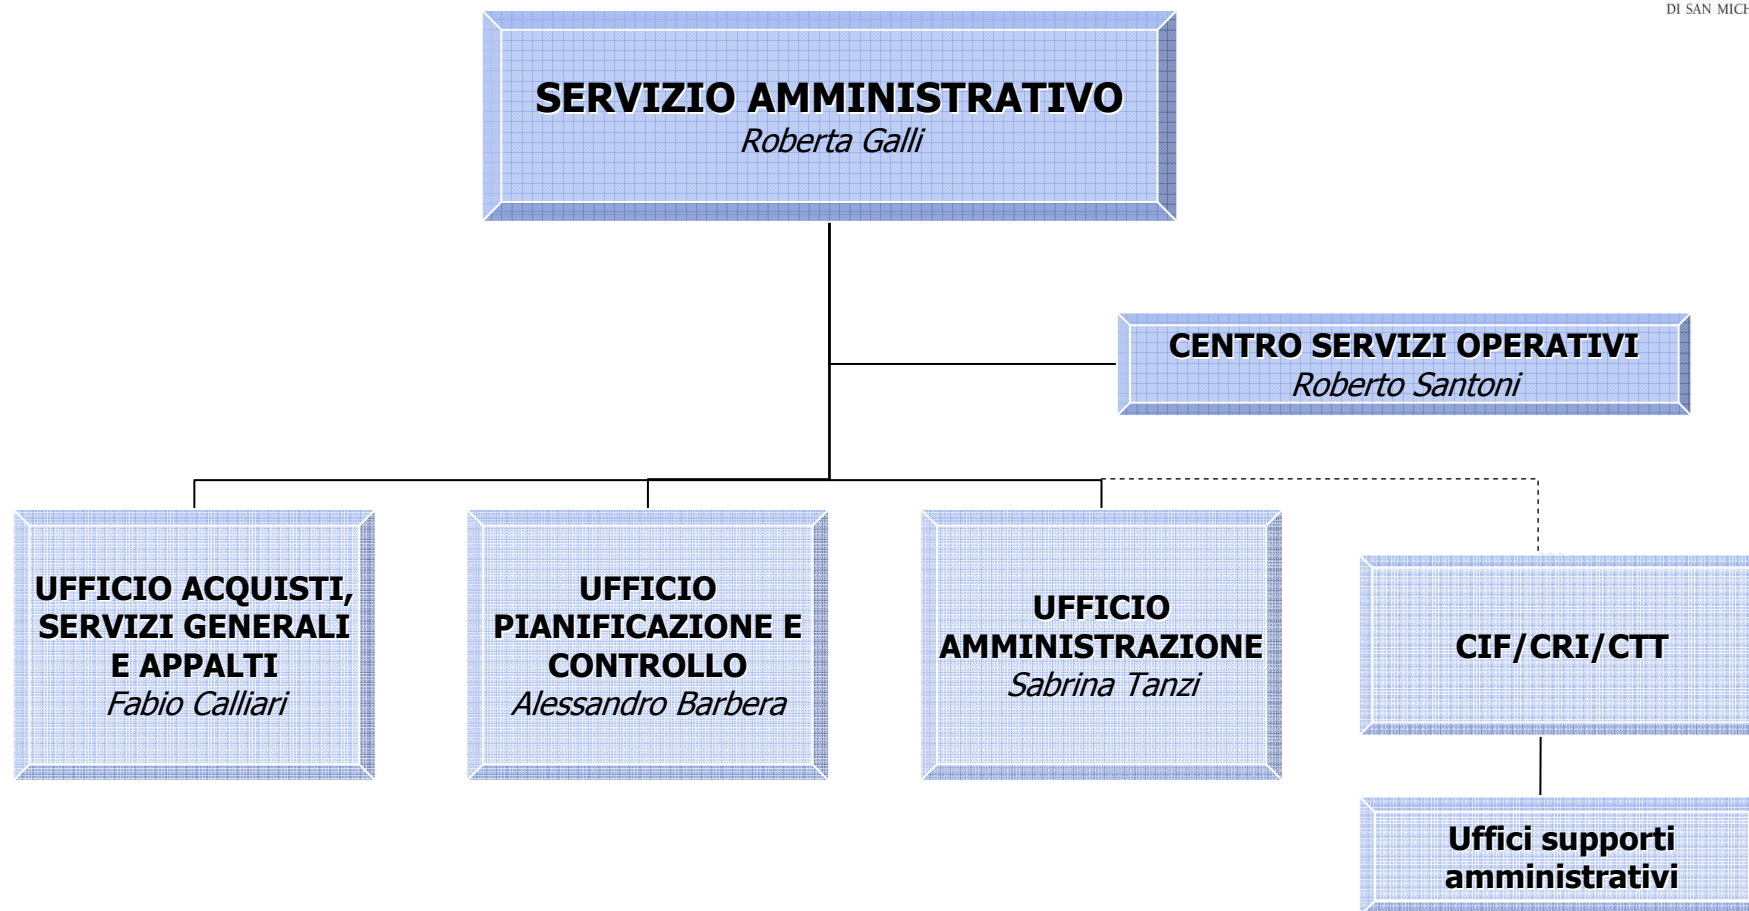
DI SAN MICH

SERVIZIO AMMINISTRATIVO
Roberta Galli

CENTRO SERVIZI OPERATIVI
Roberto Santoni

UFFICIO ACQUISTI, SERVIZI GENERALI E APPALTI
Fabio Calliari

UFFICIO PIANIFICAZIONE E CONTROLLO
Alessandro Barbera

UFFICIO AMMINISTRAZIONE
Sabrina Tanzi

CIF/CRI/CTT

Uffici supporti amministrativi